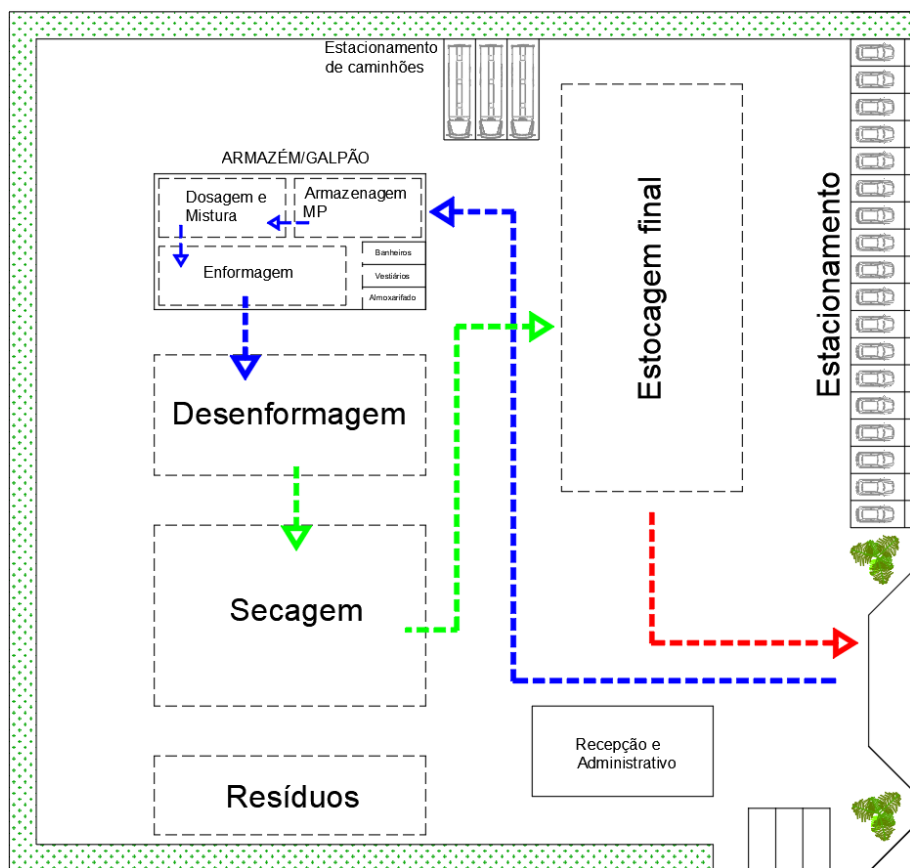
Estacionamento de caminhões

ARMAZÉM/GALPÃO

Dosagem e Mistura

Armazenagem MP

Enformagem

Banheiros

Vestiários

Almoxarifado

Desenformagem

Secagem

Resíduos

Estocagem final

Estacionamento

Recepção e Administrativo